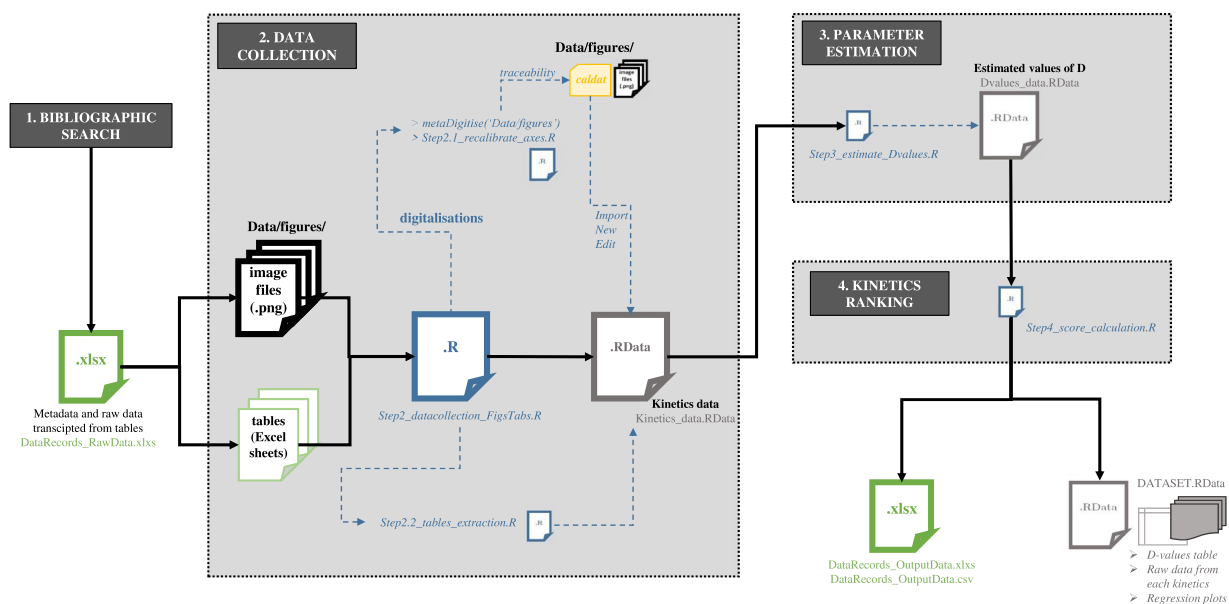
1. BIBLIOGRAPHIC SEARCH

.xlsx

Metadata and raw data transcipted from tables
DataRecords_RawData.xlxs

2. DATA COLLECTION

Data/figures/

image files (.png)

tables (Excel sheets)

digitalisations

> metaDigitise('Data/figures')
> Step2.1_recalibrate_axes.R

.R

traceability

caldat

Data/figures/

image files (.png)

Import
New
Edit

.R

Step2_datacollection_FigsTabs.R

.RData

Kinetics data
Kinetics_data.RData

Step2.2_tables_extraction.R

.R

3. PARAMETER ESTIMATION

.R

Step3_estimate_Dvalues.R

Estimated values of D
Dvalues_data.RData

.RData

4. KINETICS RANKING

.R

Step4_score_calculation.R

.xlsx

DataRecords_OutputData.xlxs
DataRecords_OutputData.csv

.RData

DATASET.RData

➢ D-values table
➢ Raw data from each kinetics
➢ Regression plots